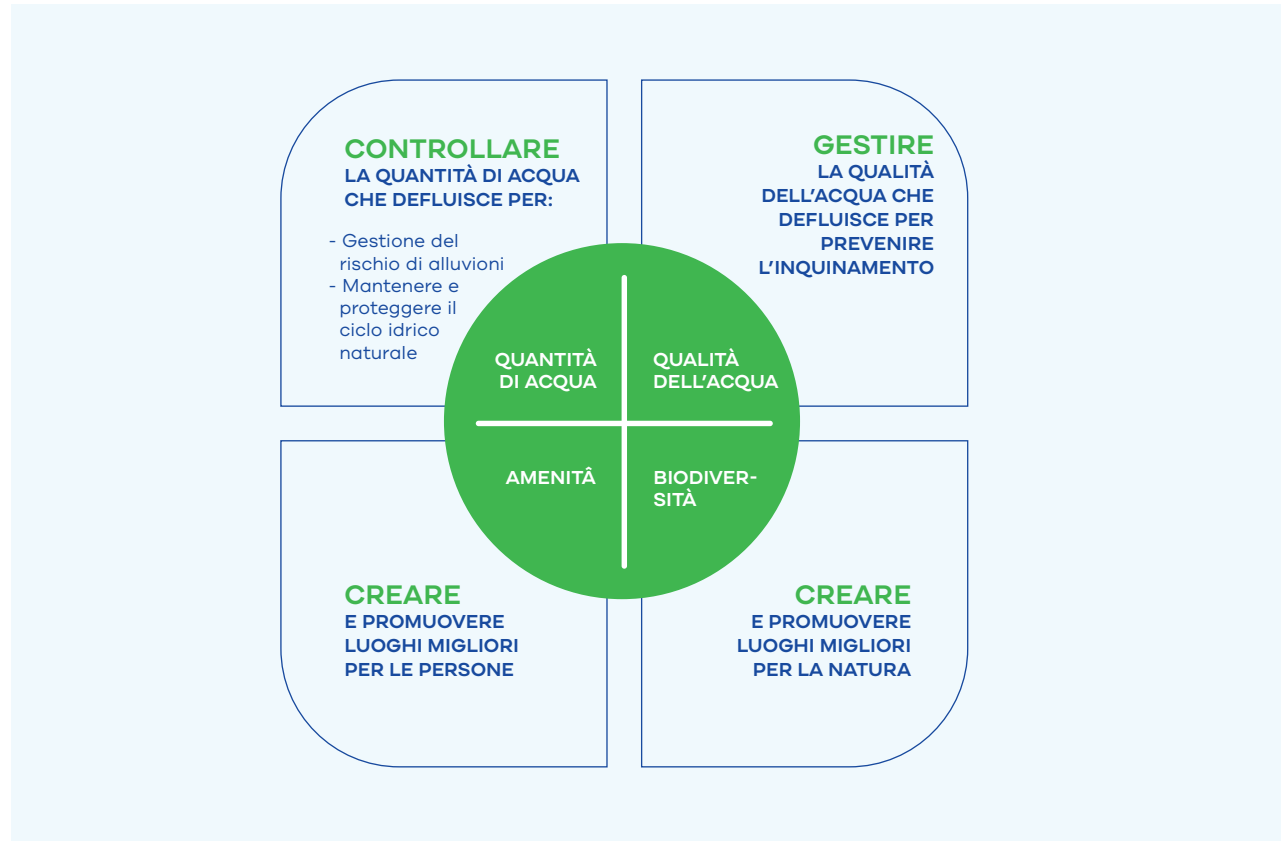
CONTROLLARE
LA QUANTITÀ DI ACQUA CHE DEFLUISCE PER:

- Gestione del rischio di alluvioni
- Mantenere e proteggere il ciclo idrico naturale

GESTIRE
LA QUALITÀ DELL'ACQUA CHE DEFLUISCE PER PREVENIRE L'INQUINAMENTO

QUANTITÀ DI ACQUA

QUALITÀ DELL'ACQUA

AMENITÂ

BIODIVERSITÀ

CREARE
E PROMUOVERE LUOGHI MIGLIORI PER LE PERSONE

CREARE
E PROMUOVERE LUOGHI MIGLIORI PER LA NATURA